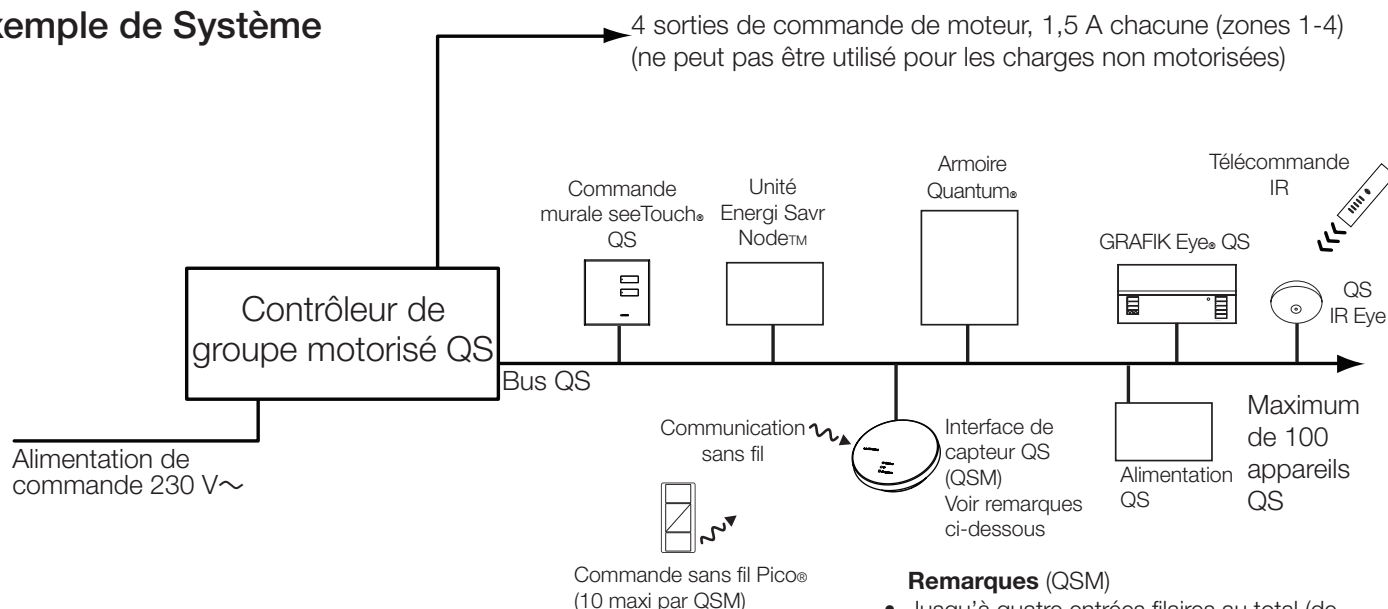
xemple de Système

4 sorties de commande de moteur, 1,5 A chacune (zones 1-4)
(ne peut pas être utilisé pour les charges non motorisées)

Contrôleur de groupe motorisé QS

Commande murale seeTouch® QS

Unité Energi Savr Node™

Armoire Quantum®

GRAFIK Eye® QS

Télécommande IR

QS IR Eye

Bus QS

Maximum de 100 appareils QS

Alimentation de commande 230 V∼

Communication sans fil

Interface de capteur QS (QSM) Voir remarques ci-dessous

Alimentation QS

Commande sans fil Pico® (10 maxi par QSM)

**Remarques** (QSM)

• Jusqu'à quatre entrées filaires au total (de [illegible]